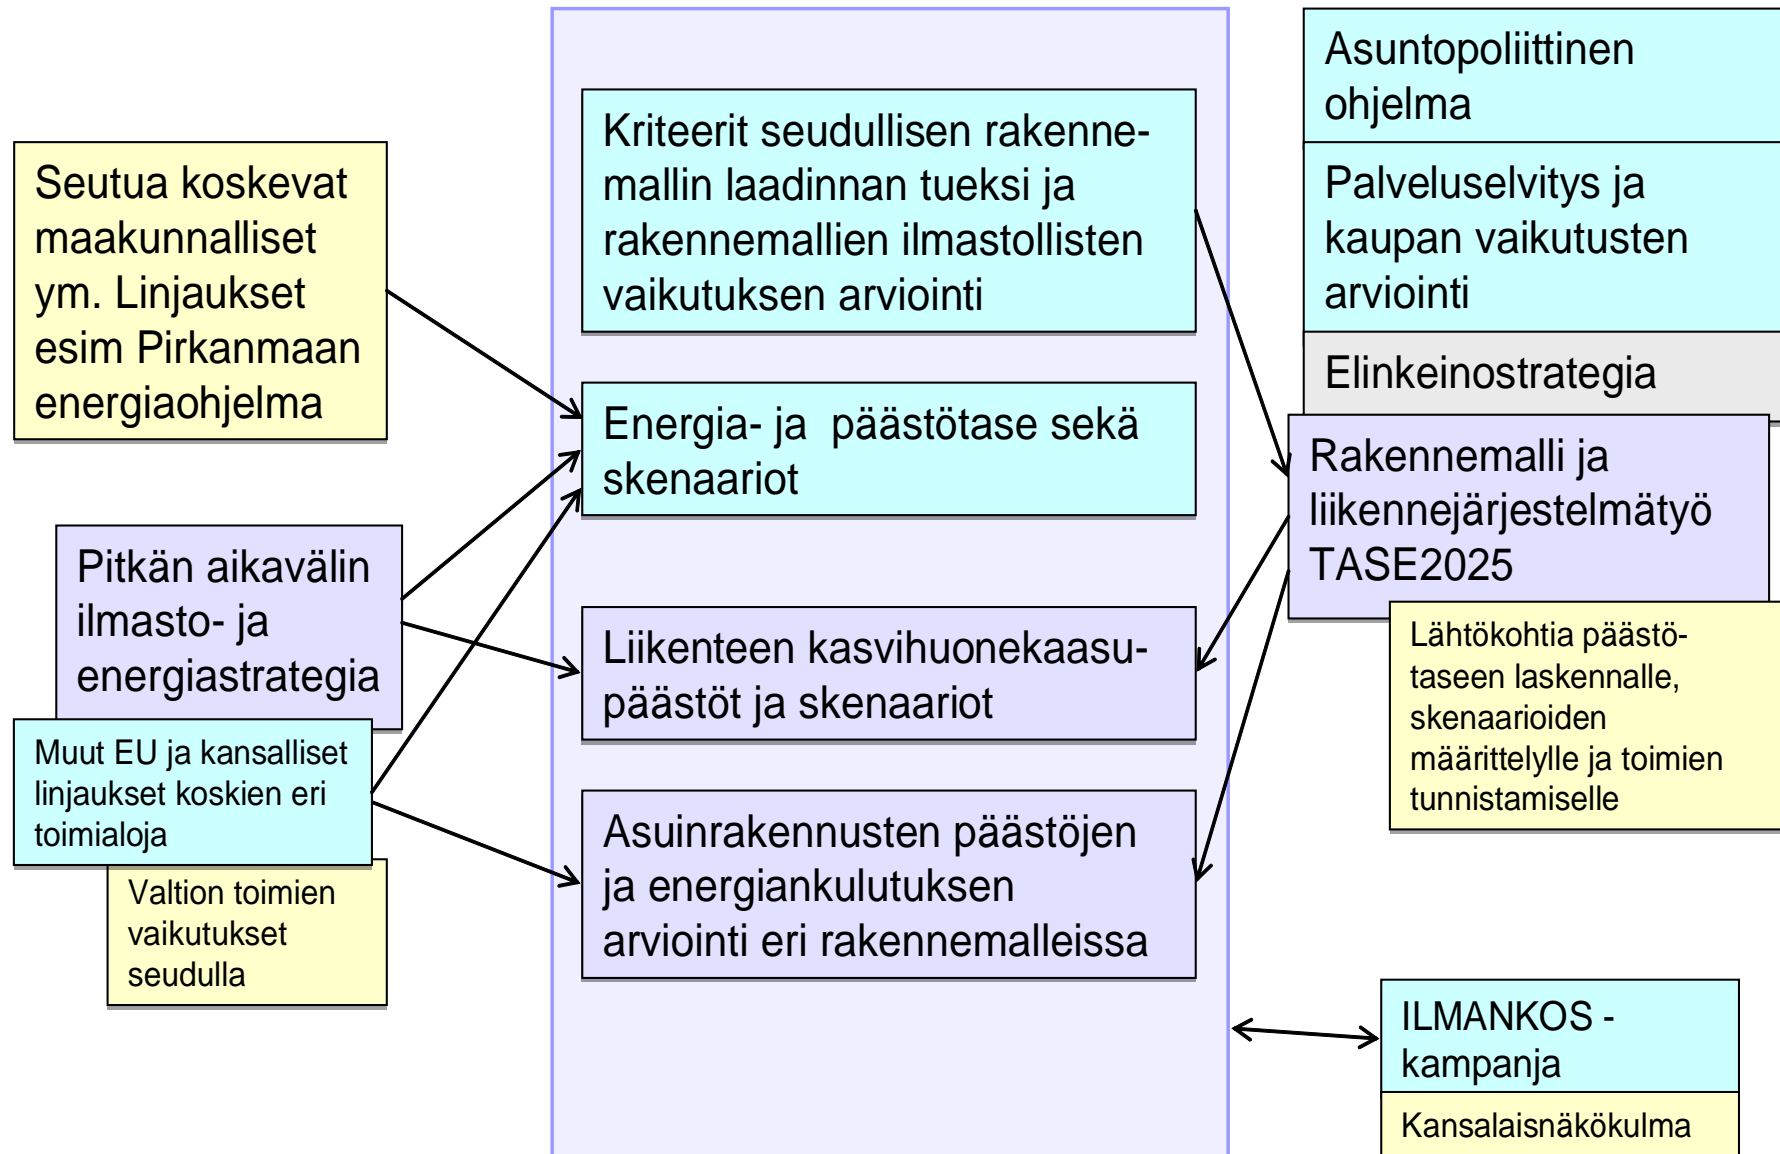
Seutua koskevat maakunnalliset ym. Linjaukset esim Pirkanmaan energiaohjelma

Pitkän aikavälin ilmasto- ja energiastrategia

Muut EU ja kansalliset linjaukset koskien eri toimialoja

Valtion toimien vaikutukset seudulla

Kriteerit seudullisen rakennemallin laadinnan tueksi ja rakennemallien ilmastollisten vaikutuksen arviointi

Energia- ja päästötase sekä skenaariot

Liikenteen kasvihuonekaasupäästöt ja skenaariot

Asuinrakennusten päästöjen ja energiankulutuksen arviointi eri rakennemalleissa

Asuntopoliittinen ohjelma

Palveluselvitys ja kaupan vaikutusten arviointi

Elinkeinostrategia

Rakennemalli ja liikennejärjestelmätyö TASE2025

Lähtökohtia päästötaseen laskennalle, skenaarioiden määrittelylle ja toimien tunnistamiselle

ILMANKOS - kampanja

Kansalaisnäkökulma